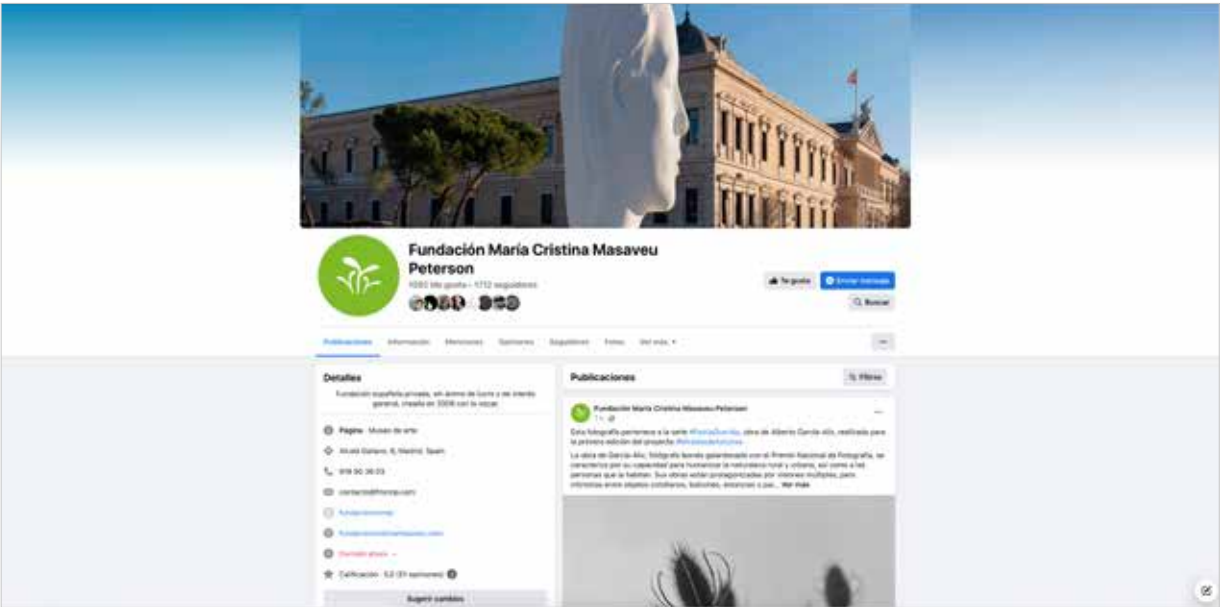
Fundación María Cristina Masaveu Peterson

1082 Me gusta • 1712 seguidores

Te gusta

Enviar mensaje

Buscar

Publicaciones Información Menciones Opiniones Seguidores Fotos Ver más

Detalles

Fundación española privada, sin ánimo de lucro y de interés general, creada en 2006 con la vocac

Página · Museo de arte

Alcalá Galiano, 6, Madrid, Spain

918 90 36 03

contacto@fmcmp.com

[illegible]

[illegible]

Cerrado ahora

Calificación · 5,0 (31 opiniones)

Sugerir cambios

Publicaciones

Filtros

Fundación María Cristina Masaveu Peterson

Esta fotografía pertenece a la serie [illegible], obra de Alberto García-Alix, realizada para la primera edición del proyecto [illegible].

La obra de García-Alix, fotógrafo laureado galardonado con el Premio Nacional de Fotografía, se caracteriza por su capacidad para humanizar la naturaleza rural y urbana, así como a las personas que la habitan. Sus obras están protagonizadas por intensas múltiples, para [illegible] entre objetos cotidianos, bodones, anuncios o paí... Ver más